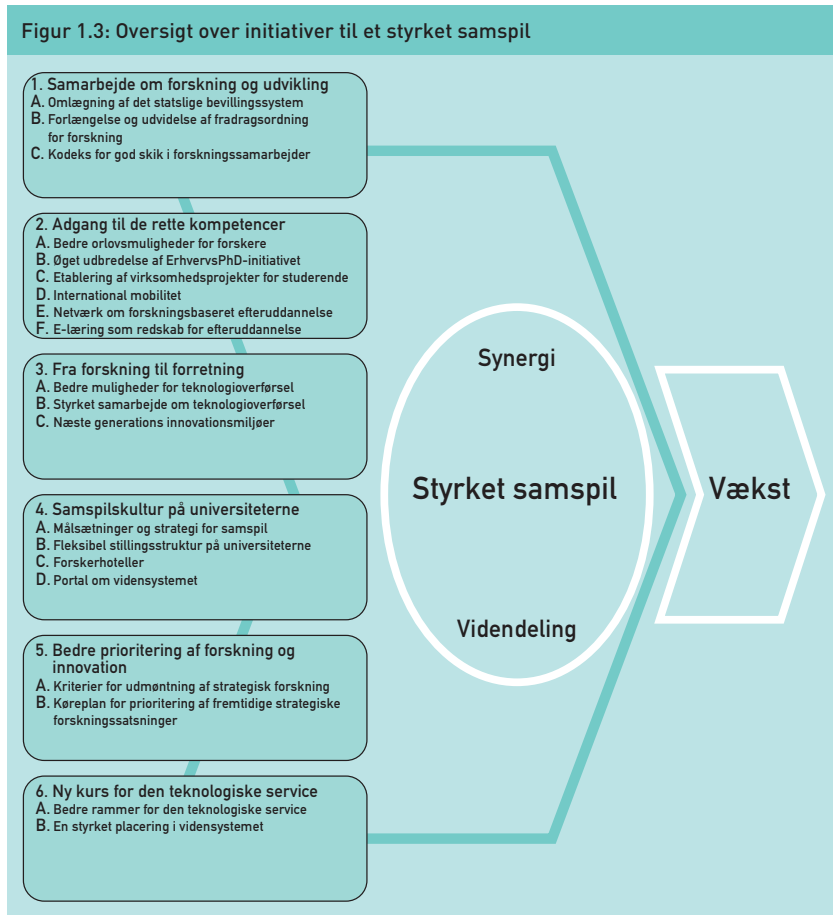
Figur 1.3: Oversigt over initiativer til et styrket samspil

1. Samarbejde om forskning og udvikling
A. Omlægning af det statslige bevillingssystem
B. Forlængelse og udvidelse af fradragsordning for forskning
C. Kodeks for god skik i forskningssamarbejder

2. Adgang til de rette kompetencer
A. Bedre orlovsmuligheder for forskere
B. Øget udbredelse af ErhvervsPhD-initiativet
C. Etablering af virksomhedsprojekter for studerende
D. International mobilitet
E. Netværk om forskningsbaseret efteruddannelse
F. E-læring som redskab for efteruddannelse

3. Fra forskning til forretning
A. Bedre muligheder for teknologioverførsel
B. Styrket samarbejde om teknologioverførsel
C. Næste generations innovationsmiljøer

4. Samspilskultur på universiteterne
A. Målsætninger og strategi for samspil
B. Fleksibel stillingsstruktur på universiteterne
C. Forskerhoteller
D. Portal om vidensystemet

5. Bedre prioritering af forskning og innovation
A. Kriterier for udmøntning af strategisk forskning
B. Køreplan for prioritering af fremtidige strategiske forskningssatsninger

6. Ny kurs for den teknologiske service
A. Bedre rammer for den teknologiske service
B. En styrket placering i vidensystemet

Synergi

Styrket samspil

Videndeling

Vækst